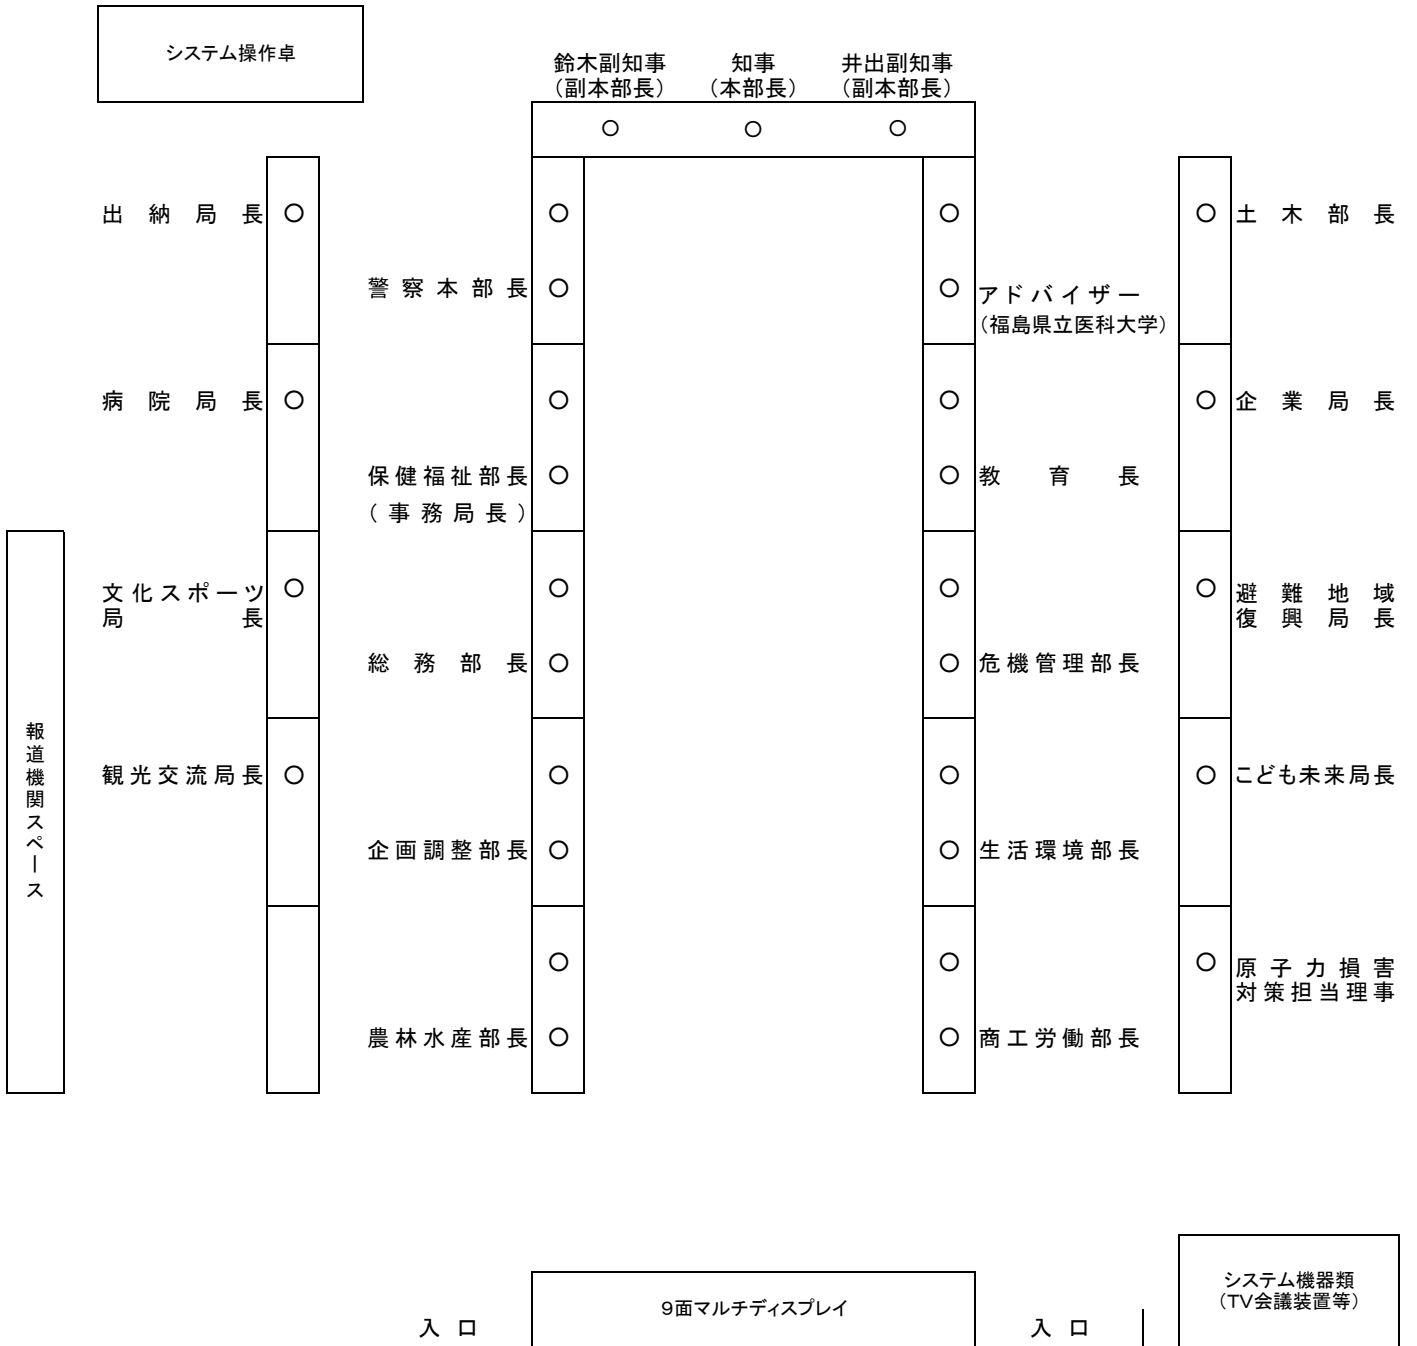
システム操作卓

鈴木副知事
（副本部長）

知事
（本部長）

井出副知事
（副本部長）

出納局長

警察本部長

アドバイザー
（福島県立医科大学）

土木部長

病院局長

保健福祉部長
（事務局長）

教育長

企業局長

文化スポーツ局長

総務部長

危機管理部長

避難地域復興局長

報道機関スペース

観光交流局長

企画調整部長

生活環境部長

こども未来局長

農林水産部長

商工労働部長

原子力損害対策担当理事

入口

9面マルチディスプレイ

入口

システム機器類
（TV会議装置等）